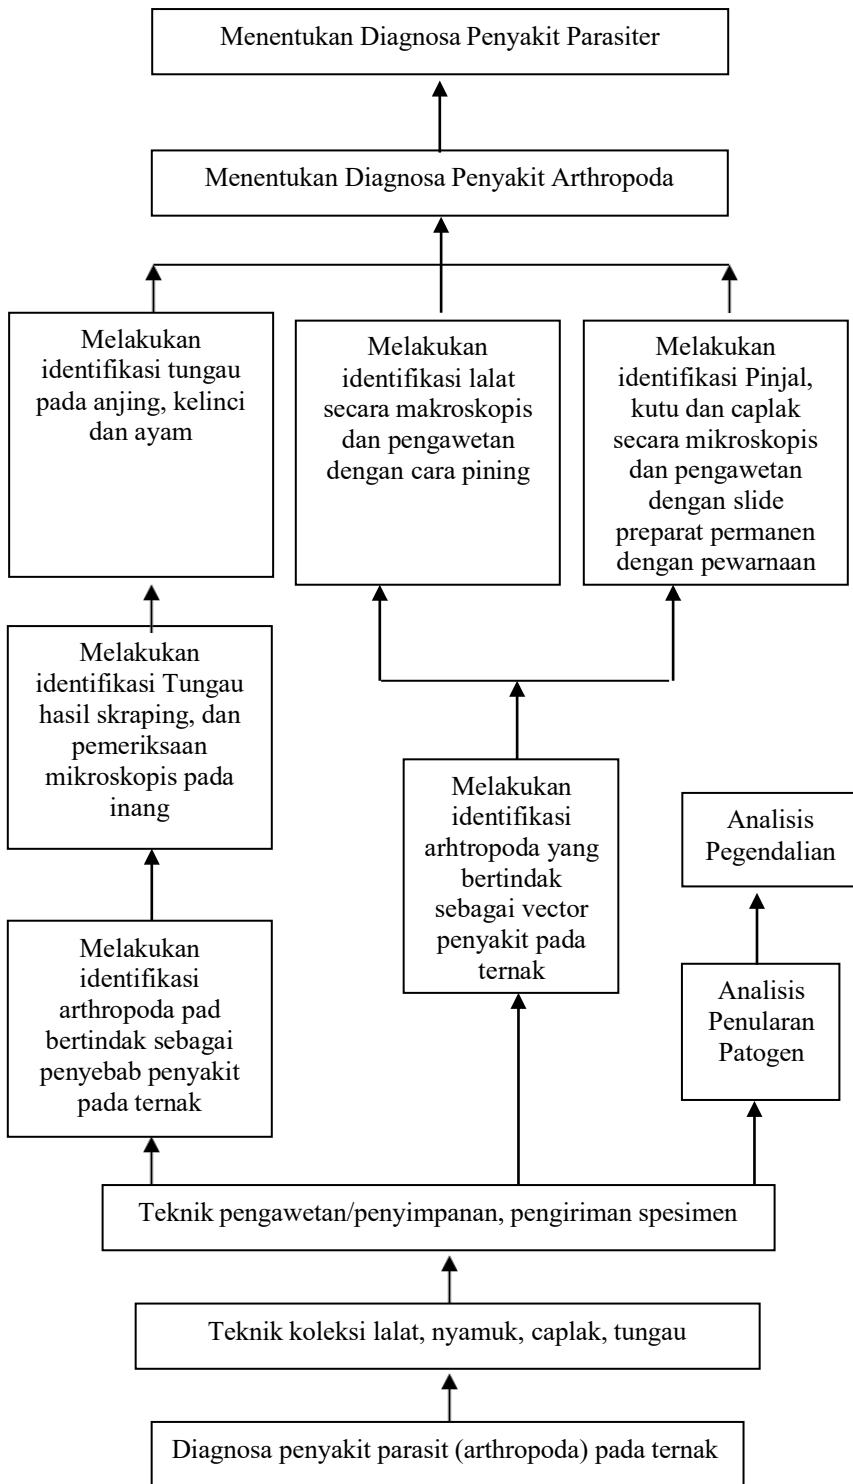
Menentukan Diagnosa Penyakit Parasiter

Menentukan Diagnosa Penyakit Arthropoda

Melakukan identifikasi tungau pada anjing, kelinci dan ayam

Melakukan identifikasi lalat secara makroskopis dan pengawetan dengan cara pining

Melakukan identifikasi Pinjal, kutu dan caplak secara mikroskopis dan pengawetan dengan slide preparat permanen dengan pewarnaan

Melakukan identifikasi Tungau hasil skraping, dan pemeriksaan mikroskopis pada inang

Melakukan identifikasi arhtropoda yang bertindak sebagai vector penyakit pada ternak

Analisis Pegendalian

Melakukan identifikasi arthropoda pad bertindak sebagai penyebab penyakit pada ternak

Analisis Penularan Patogen

Teknik pengawetan/penyimpanan, pengiriman spesimen

Teknik koleksi lalat, nyamuk, caplak, tungau

Diagnosa penyakit parasit (arthropoda) pada ternak